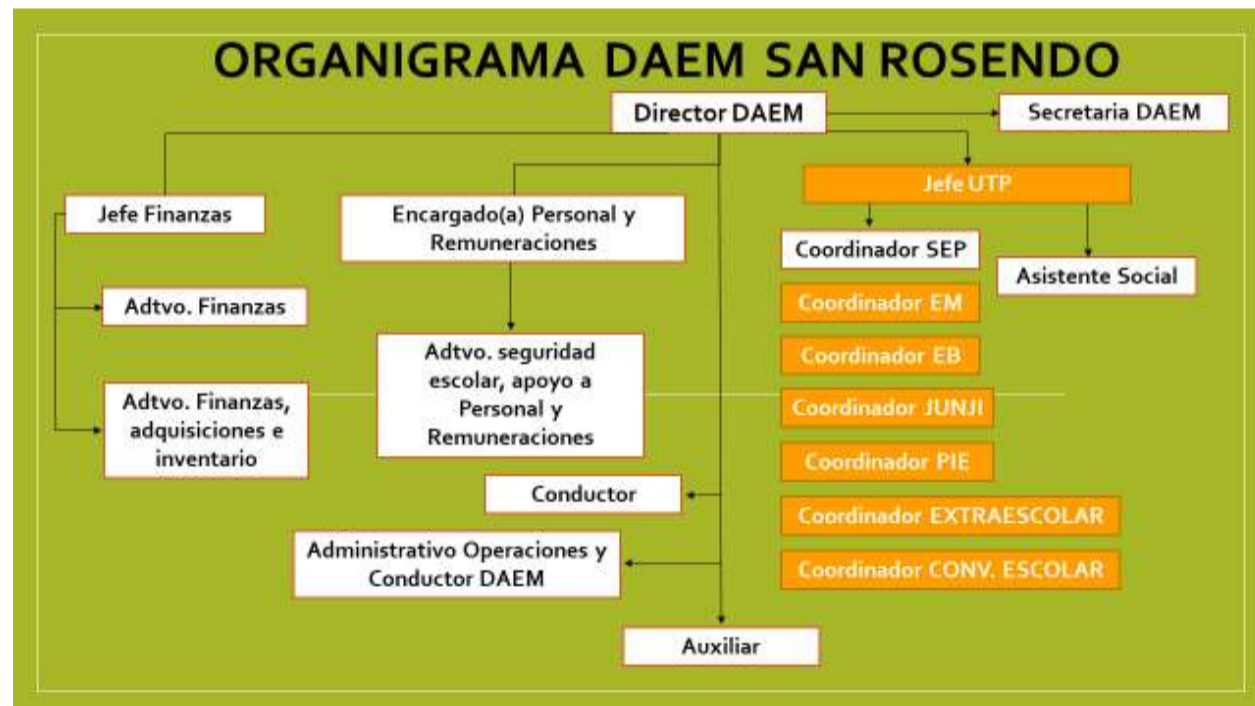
ORGANIGRAMA DAEM SAN ROSENDO

Director DAEM

Secretaria DAEM

Jefe Finanzas

Encargado(a) Personal y Remuneraciones

Jefe UTP

Coordinador SEP

Asistente Social

Adtvo. Finanzas

Coordinador EM

Adtvo. seguridad escolar, apoyo a Personal y Remuneraciones

Coordinador EB

Adtvo. Finanzas, adquisiciones e inventario

Coordinador JUNJI

Coordinador PIE

Conductor

Coordinador EXTRAESCOLAR

Administrativo Operaciones y Conductor DAEM

Coordinador CONV. ESCOLAR

Auxiliar